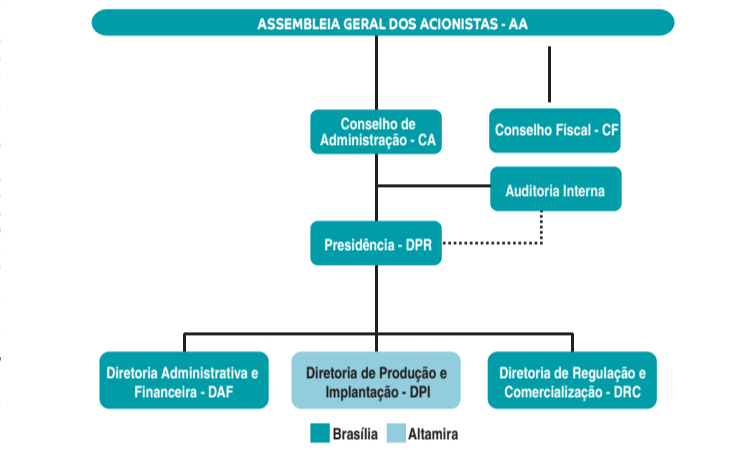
ASSEMBLEIA GERAL DOS ACIONISTAS - AA

Conselho de Administração - CA

Conselho Fiscal - CF

Auditoria Interna

Presidência - DPR

Diretoria Administrativa e Financeira - DAF

Diretoria de Produção e Implantação - DPI

Diretoria de Regulação e Comercialização - DRC

Brasília

Altamira